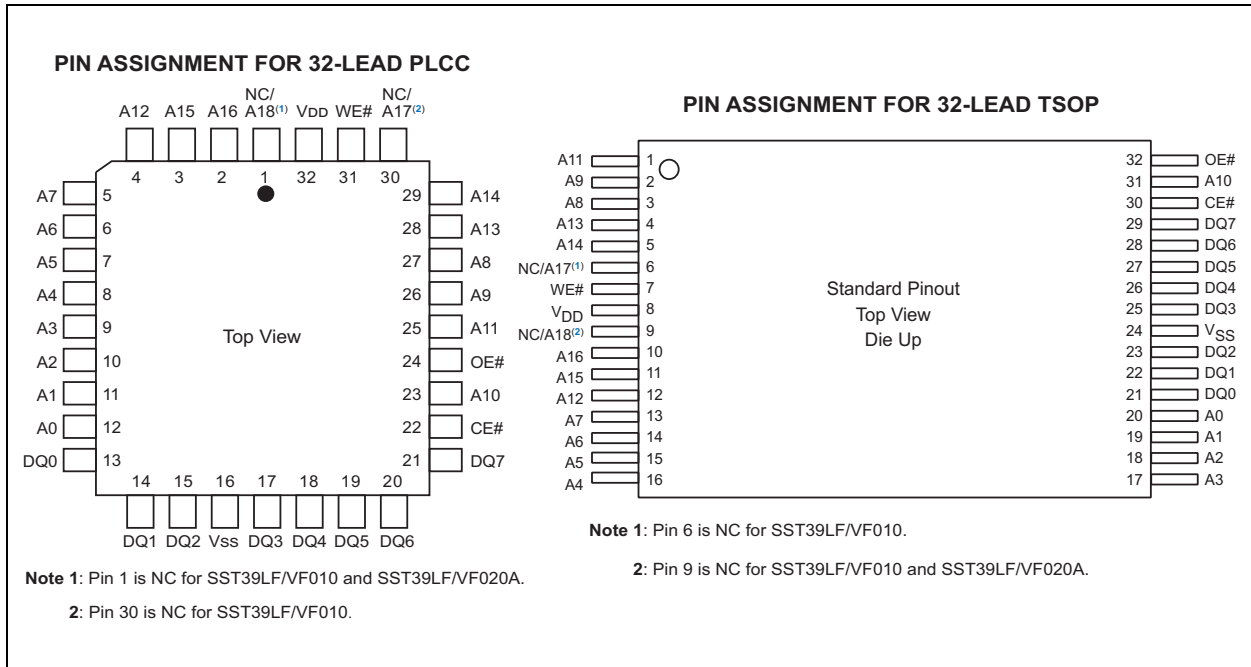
PIN ASSIGNMENT FOR 32-LEAD PLCC

A12 A15 A16 NC/ A18$^{(1)}$ VDD WE# NC/ A17$^{(2)}$

4 3 2 1 32 31 30

A7 5
A6 6
A5 7
A4 8
A3 9
A2 10
A1 11
A0 12
DQ0 13

29 A14
28 A13
27 A8
26 A9
25 A11
24 OE#
23 A10
22 CE#
21 DQ7

Top View

14 15 16 17 18 19 20

DQ1 DQ2 Vss DQ3 DQ4 DQ5 DQ6

Note 1: Pin 1 is NC for SST39LF/VF010 and SST39LF/VF020A.

2: Pin 30 is NC for SST39LF/VF010.

PIN ASSIGNMENT FOR 32-LEAD TSOP

A11 1
A9 2
A8 3
A13 4
A14 5
NC/A17$^{(1)}$ 6
WE# 7
$V_{DD}$ 8
NC/A18$^{(2)}$ 9
A16 10
A15 11
A12 12
A7 13
A6 14
A5 15
A4 16

32 OE#
31 A10
30 CE#
29 DQ7
28 DQ6
27 DQ5
26 DQ4
25 DQ3
24 $V_{SS}$
23 DQ2
22 DQ1
21 DQ0
20 A0
19 A1
18 A2
17 A3

Standard Pinout
Top View
Die Up

Note 1: Pin 6 is NC for SST39LF/VF010.

2: Pin 9 is NC for SST39LF/VF010 and SST39LF/VF020A.